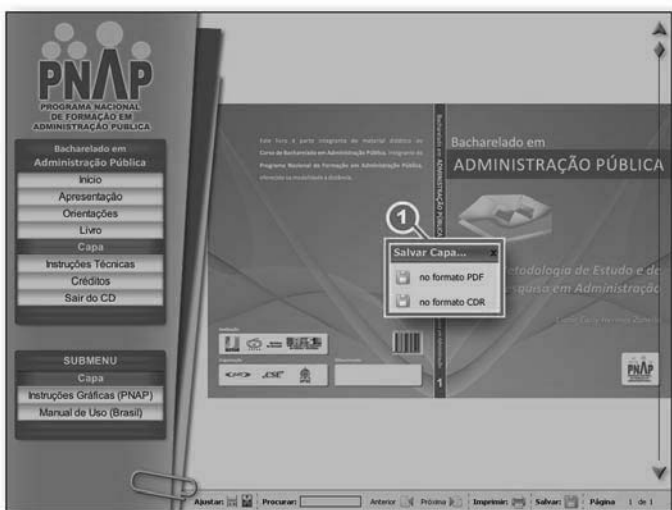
PNAP
PROGRAMA NACIONAL DE FORMAÇÃO EM ADMINISTRAÇÃO PÚBLICA

Bacharelado em Administração Pública
Início
Apresentação
Orientações
Livro
Capa
Instruções Técnicas
Créditos
Sair do CD

SUBMENU
Capa
Instruções Gráficas (PNAP)
Manual de Uso (Brasil)

Este livro é parte integrante do material didático do Curso de Bacharelado em Administração Pública, integrante do Programa Nacional de Formação em Administração Pública, oferecido na modalidade a distância.

Bacharelado em ADMINISTRAÇÃO PÚBLICA

Bacharelado em
ADMINISTRAÇÃO PÚBLICA

1
Salvar Capa...
no formato PDF
no formato CDR

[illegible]etodologia de Estudo e de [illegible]squisa em Administração

1

PNAP

Ajustar: Procurar: Anterior Próxima Imprimir: Salvar: Página 1 de 1